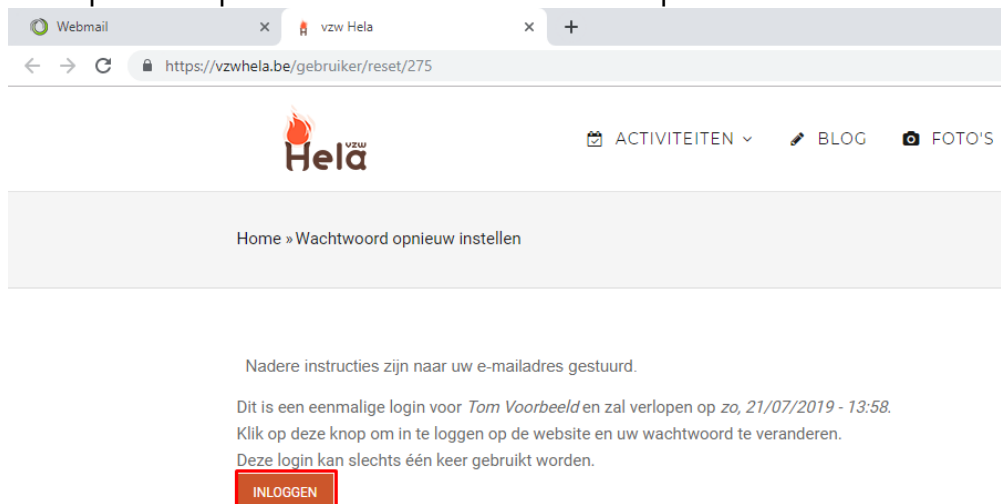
Webmail ×
vzw Hela ×
+
https://vzwhela.be/gebruiker/reset/275

Hela vzw

ACTIVITEITEN BLOG FOTO'S

Home » Wachtwoord opnieuw instellen

Nadere instructies zijn naar uw e-mailadres gestuurd.

Dit is een eenmalige login voor *Tom Voorbeeld* en zal verlopen op *zo, 21/07/2019 - 13:58*. Klik op deze knop om in te loggen op de website en uw wachtwoord te veranderen.
Deze login kan slechts één keer gebruikt worden.

INLOGGEN